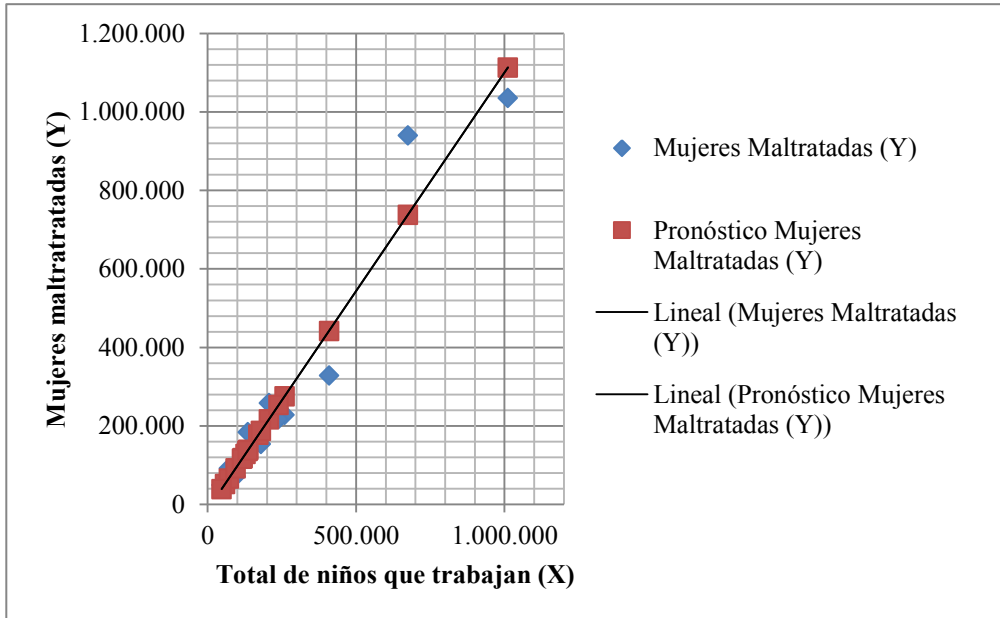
Mujeres maltratadas (Y)

1.200.000
1.000.000
800.000
600.000
400.000
200.000
0

0
500.000
1.000.000

Total de niños que trabajan (X)

Mujeres Maltratadas (Y)

Pronóstico Mujeres Maltratadas (Y)

Lineal (Mujeres Maltratadas (Y))

Lineal (Pronóstico Mujeres Maltratadas (Y))